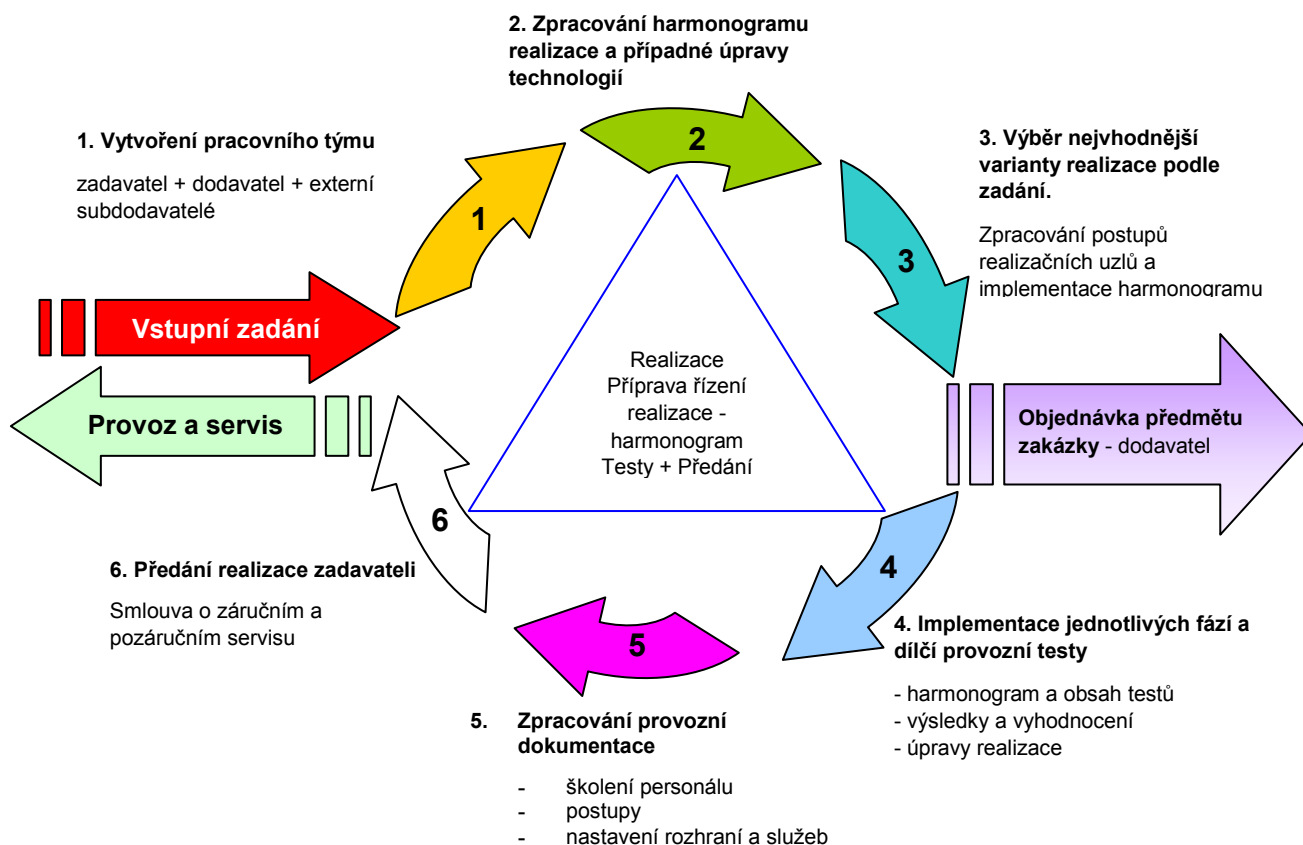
2. Zpracování harmonogramu realizace a případné úpravy technologií

1. Vytvoření pracovního týmu

zadavatel + dodavatel + externí subdodavatelé

2

1

3. Výběr nejvhodnější varianty realizace podle zadání.

Zpracování postupů realizačních uzlů a implementace harmonogramu

3

Vstupní zadání

Provoz a servis

Realizace
Příprava řízení realizace - harmonogram
Testy + Předání

Objednávka předmětu zakázky - dodavatel

6

4

6. Předání realizace zadavateli

Smlouva o záručním a pozáručním servisu

5

4. Implementace jednotlivých fází a dílčí provozní testy

- harmonogram a obsah testů
- výsledky a vyhodnocení
- úpravy realizace

5. Zpracování provozní dokumentace

- školení personálu
- postupy
- nastavení rozhraní a služeb